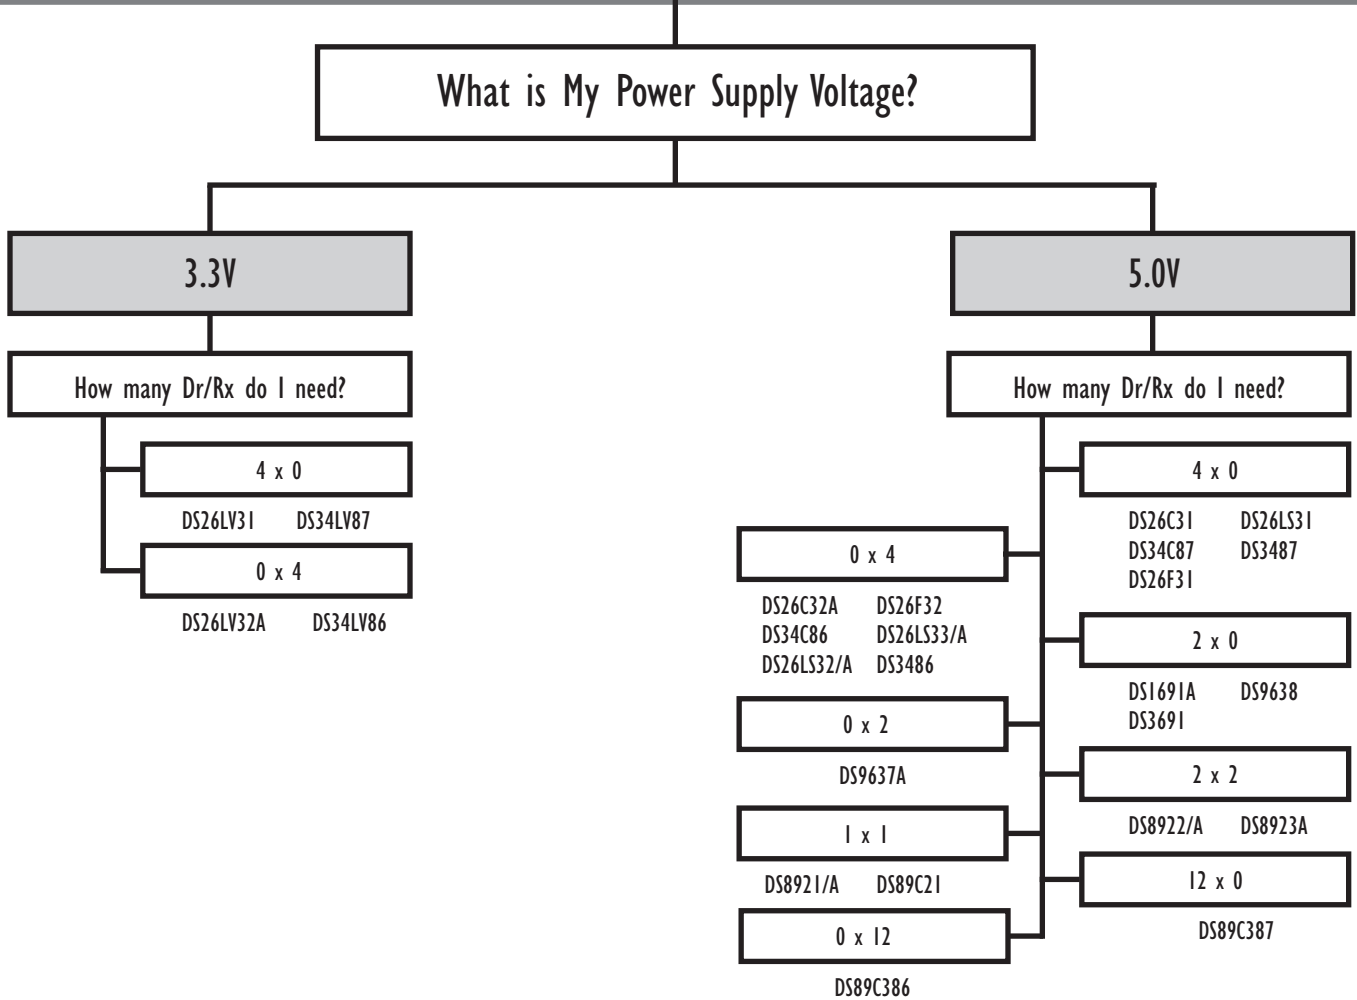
What is My Power Supply Voltage?

3.3V

How many Dr/Rx do I need?

4 x 0

DS26LV31 DS34LV87

0 x 4

DS26LV32A DS34LV86

5.0V

How many Dr/Rx do I need?

4 x 0

DS26C31 DS26LS31
DS34C87 DS3487
DS26F31

0 x 4

DS26C32A DS26F32
DS34C86 DS26LS33/A
DS26LS32/A DS3486

2 x 0

DS1691A DS9638
DS3691

0 x 2

DS9637A

2 x 2

DS8922/A DS8923A

1 x 1

DS8921/A DS89C21

12 x 0

DS89C387

0 x 12

DS89C386